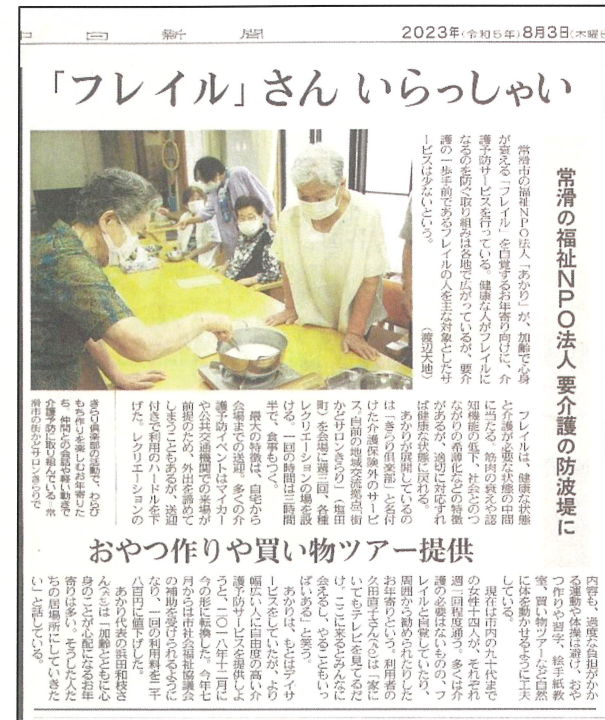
日　日　新　聞　2023年(令和5年)8月3日(木曜日)

「フレイル」さん　いらっしゃい

常滑の福祉NPO法人　要介護の防波堤に

常滑市の福祉NPO法人「あかり」が、加齢で心身が衰える「フレイル」を自覚するお年寄り向けに、介護予防サービスを行っている。健康な人がフレイルになるのを防ぐ取り組みは各地で広がっているが、要介護の一歩手前であるフレイルの人を主な対象としたサービスは珍しいという。（渡辺大地）

フレイルは、健康な状態と介護が必要な状態の中間に当たる。筋肉の衰えや認知機能の低下、社会とのつながりの希薄化などの特徴があるが、適切に対応すれば健康な状態に戻れる。

あかりが展開しているのは「きらり倶楽部」と名付けた介護保険外のサービス。自前の地域交流拠点（塩田町）を会場に週三回、各種レクリエーションの場を設ける。一回の時間は三時間半で、食事もつく。

最大の特徴は、自宅から会場までの送迎。多くの介護予防イベントはマイカーや公共交通機関での来場が前提のため、外出を諦めてしまうこともある。送迎付きで利用のハードルを下げた。レクリエーションの

おやつ作りや買い物ツアー提供

内容も、過度な負担がかかる運動や体操は避け、おやつ作りや習字、絵手紙教室、買い物ツアーなど自然に体を動かせるように工夫している。

現在は市内の九十代までの女性十四人が、それぞれ週一回程度通う。多くが介護の必要はないものの、フレイルと自覚していたり、周囲から勧められたりしたお年寄りという。利用者の久田富子さん（八〇）は「家にいても面白くない。ここに来ると、みんなに会えるし、やることもいっぱいある」と笑う。

あかりは、もともとデイサービスをしていたが、より幅広い人に自由度の高い介護予防サービスを提供しようと、二〇一八年十二月に今の形に転換した。今年七月からは市社会福祉協議会の補助を受けられるようになり、一回の利用料を二千八百円に値下げした。

あかり代表の浜田和枝さん（六〇）は「加齢とともに心身のことが心配になるお年寄りは多い。そうした人たちの居場所にしていきたい」と話している。

きらり倶楽部の活動で、わらびもち作りを楽しむお年寄りたち。仲間との会話や軽い運動で介護予防に取り組む＝常滑市の街かどサロンきらりで